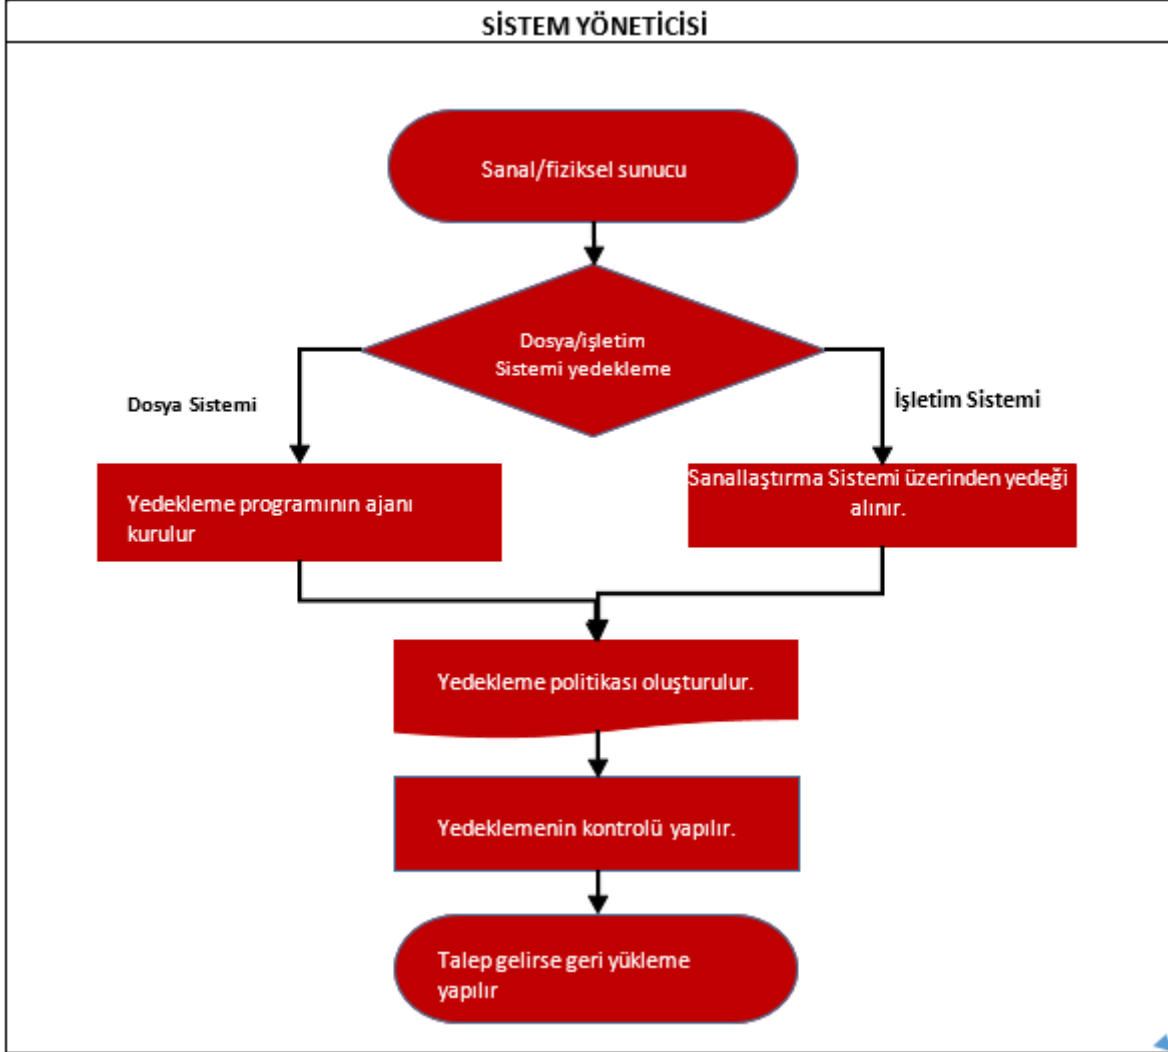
SİSTEM YÖNETİCİSİ

Sanal/fiziksel sunucu

Dosya/işletim Sistemi yedekleme

Dosya Sistemi

İşletim Sistemi

Yedekleme programının ajanı kurulur

Sanallaştırma Sistemi üzerinden yedeği alınır.

Yedekleme politikası oluşturulur.

Yedeklemenin kontrolü yapılır.

Talep gelirse geri yükleme yapılır